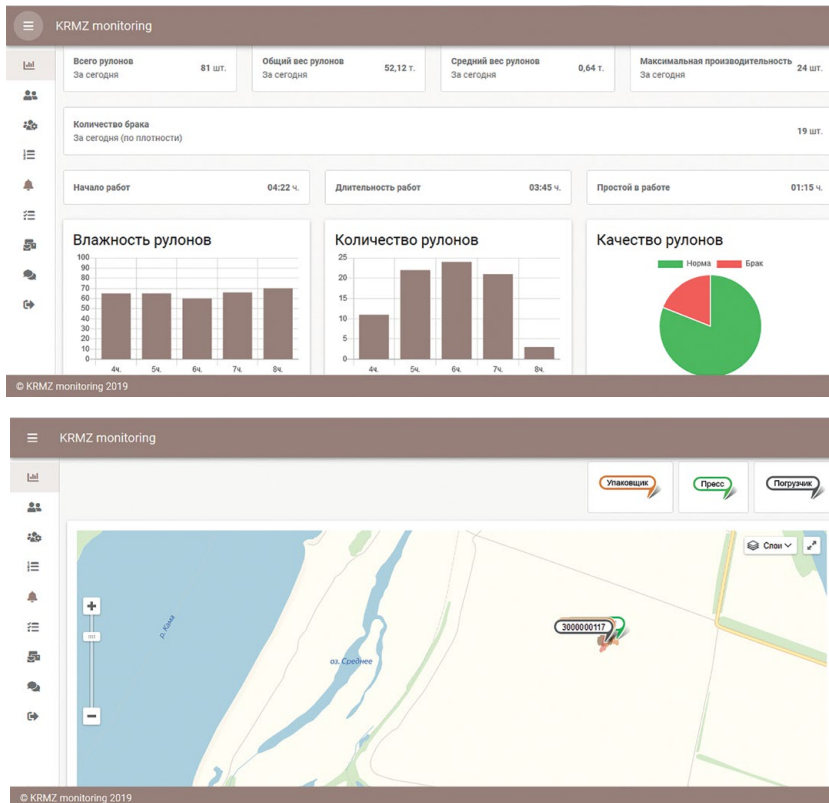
KRMZ monitoring

Всего рулонов
За сегодня
81 шт.

Общий вес рулонов
За сегодня
52,12 т.

Средний вес рулонов
За сегодня
0,64 т.

Максимальная производительность
За сегодня
24 шт.

Количество брака
За сегодня (по плотности)
19 шт.

Начало работ
04:22 ч.

Длительность работ
03:45 ч.

Простой в работе
01:15 ч.

Влажность рулонов

| | |
|---|---|
| 100 | |
| 90 | |
| 80 | |
| 70 | |
| 60 | |
| 50 | |
| 40 | |
| 30 | |
| 20 | |
| 10 | |
| 0 | |

4ч. 5ч. 6ч. 7ч. 8ч.

Количество рулонов

25 20 15 10 5 0

4ч. 5ч. 6ч. 7ч. 8ч.

Качество рулонов

Норма Брак

© KRMZ monitoring 2019

KRMZ monitoring

Упаковщик
Пресс
Погрузчик

Слои

р. Кама

оз. Среднее

3000000117

© KRMZ monitoring 2019